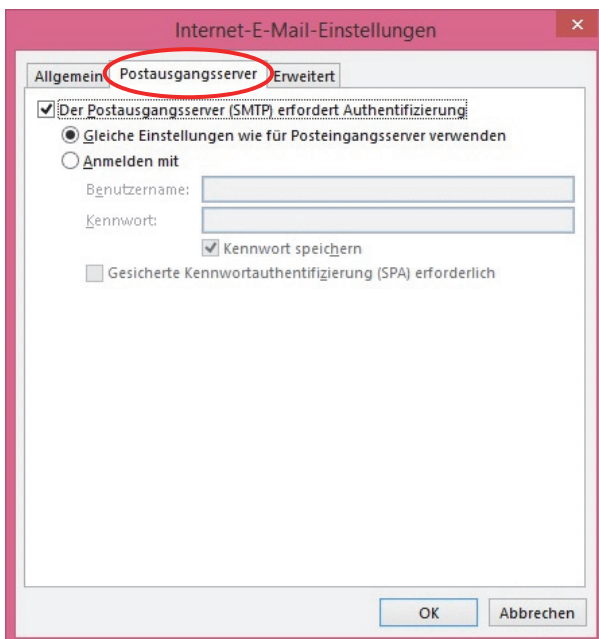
Internet-E-Mail-Einstellungen

×

Allgemein | Postausgangsserver | Erweitert

Der Postausgangsserver (SMTP) erfordert Authentifizierung

Gleiche Einstellungen wie für Posteingangsserver verwenden

Anmelden mit

Benutzername:

Kennwort:

Kennwort speichern

Gesicherte Kennwortauthentifizierung (SPA) erforderlich

OK

Abbrechen